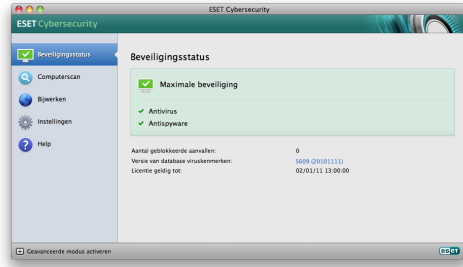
ESET Cybersecurity

ESET Cybersecurity

Beveiligingsstatus
Computerscan
Bijwerken
Instellingen
Help

Beveiligingsstatus

Maximale beveiliging

✔ Antivirus
✔ Antispyware

| | |
|---|---|
| Aantal geblokkeerde aanvallen: | 0 |
| Versie van database viruskenmerken: | 5609 (20101111) |
| Licentie geldig tot: | 02/01/11 13:00:00 |

Geavanceerde modus activeren

eset